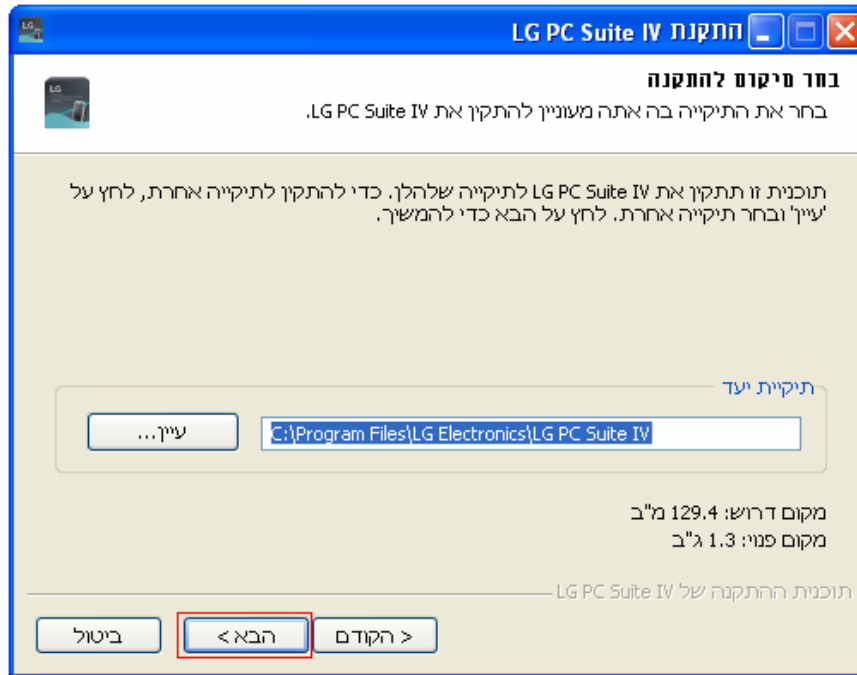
התקנת LG PC Suite IV

בחר מיקום להתקנה

בחר את התיקייה בה אתה מעוניין להתקין את LG PC Suite IV.

תוכנית זו תתקין את LG PC Suite IV לתיקייה שלהלן. כדי להתקין לתיקייה אחרת, לחץ על 'עיין' ובחר תיקייה אחרת. לחץ על הבא כדי להמשיך.

תיקיית יעד

C:\Program Files\LG Electronics\LG PC Suite IV

עיין...

מקום דרוש: 129.4 מ"ב

מקום פנוי: 1.3 ג"ב

תוכנית ההתקנה של LG PC Suite IV

< הקודם

הבא >

ביטול